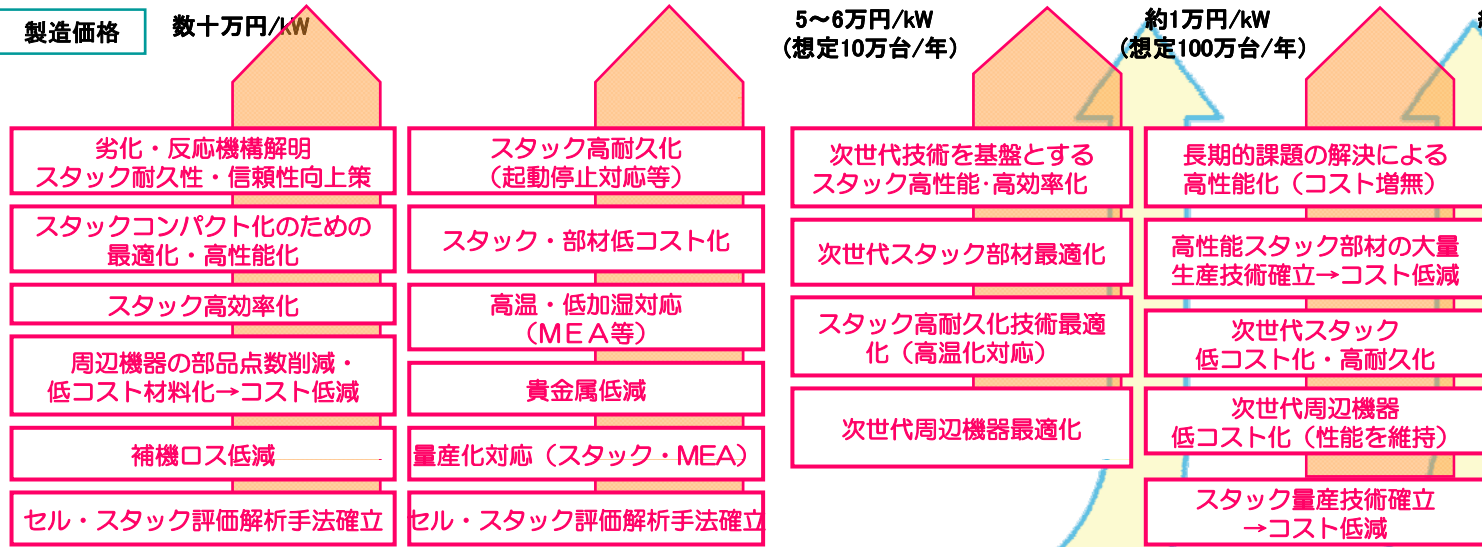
製造価格

数十万円/kW

5～6万円/kW
（想定10万台/年）

約1万円/kW
（想定100万台/年）

劣化・反応機構解明
スタック耐久性・信頼性向上策

スタックコンパクト化のための
最適化・高性能化

スタック高効率化

周辺機器の部品点数削減・
低コスト材料化→コスト低減

補機ロス低減

セル・スタック評価解析手法確立

スタック高耐久化
（起動停止対応等）

スタック・部材低コスト化

高温・低加湿対応
（ＭＥＡ等）

貴金属低減

量産化対応（スタック・MEA）

セル・スタック評価解析手法確立

次世代技術を基盤とする
スタック高性能･高効率化

次世代スタック部材最適化

スタック高耐久化技術最適化（高温化対応）

次世代周辺機器最適化

長期的課題の解決による
高性能化（コスト増無）

高性能スタック部材の大量
生産技術確立→コスト低減

次世代スタック
低コスト化・高耐久化

次世代周辺機器
低コスト化（性能を維持）

スタック量産技術確立
→コスト低減